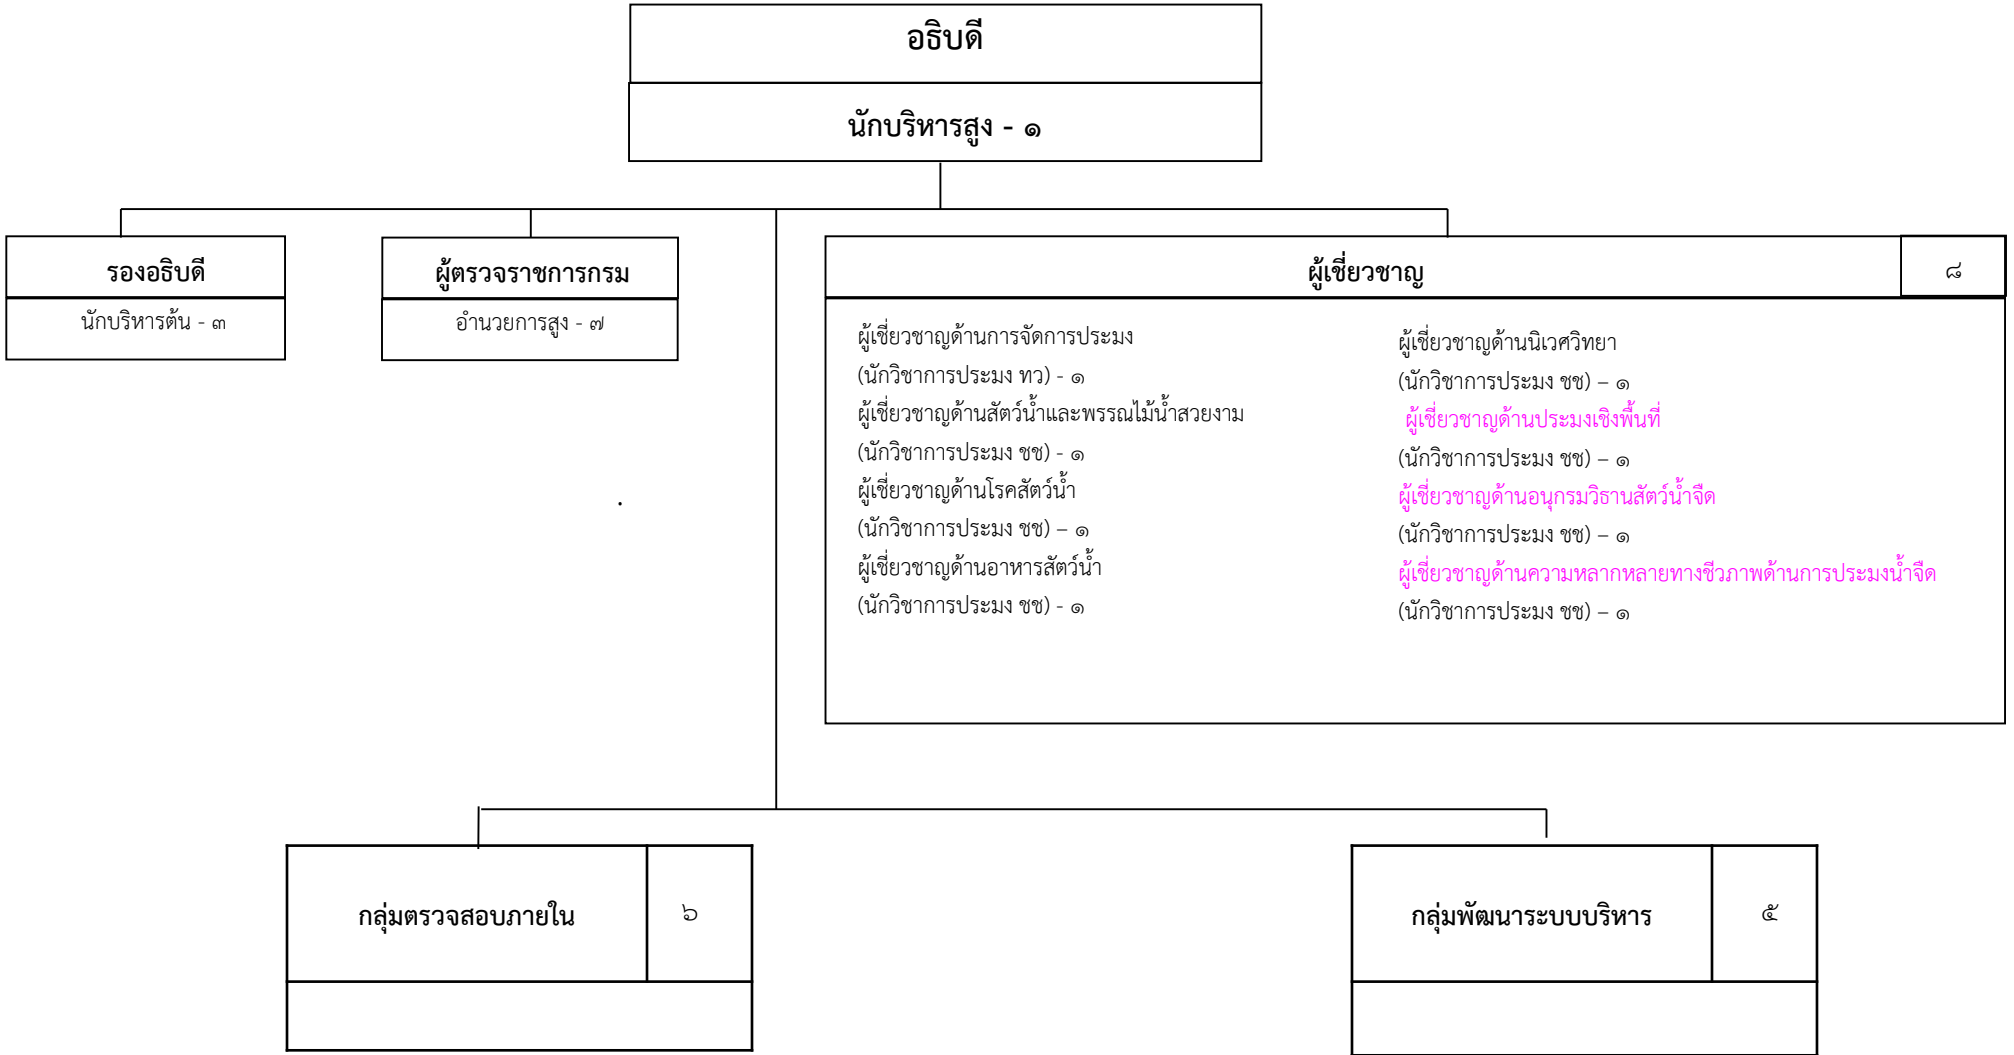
อธิบดี

นักบริหารสูง - ๑

รองอธิบดี

นักบริหารต้น - ๓

ผู้ตรวจราชการกรม

อำนวยการสูง - ๗

ผู้เชี่ยวชาญ

๘

ผู้เชี่ยวชาญด้านการจัดการประมง
(นักวิชาการประมง ทว) - ๑
ผู้เชี่ยวชาญด้านสัตว์น้ำและพรรณไม้น้ำสวยงาม
(นักวิชาการประมง ชช) - ๑
ผู้เชี่ยวชาญด้านโรคสัตว์น้ำ
(นักวิชาการประมง ชช) – ๑
ผู้เชี่ยวชาญด้านอาหารสัตว์น้ำ
(นักวิชาการประมง ชช) - ๑

ผู้เชี่ยวชาญด้านนิเวศวิทยา
(นักวิชาการประมง ชช) – ๑
ผู้เชี่ยวชาญด้านประมงเชิงพื้นที่
(นักวิชาการประมง ชช) – ๑
ผู้เชี่ยวชาญด้านอนุกรมวิธานสัตว์น้ำจืด
(นักวิชาการประมง ชช) – ๑
ผู้เชี่ยวชาญด้านความหลากหลายทางชีวภาพด้านการประมงน้ำจืด
(นักวิชาการประมง ชช) – ๑

กลุ่มตรวจสอบภายใน

๖

กลุ่มพัฒนาระบบบริหาร

๕